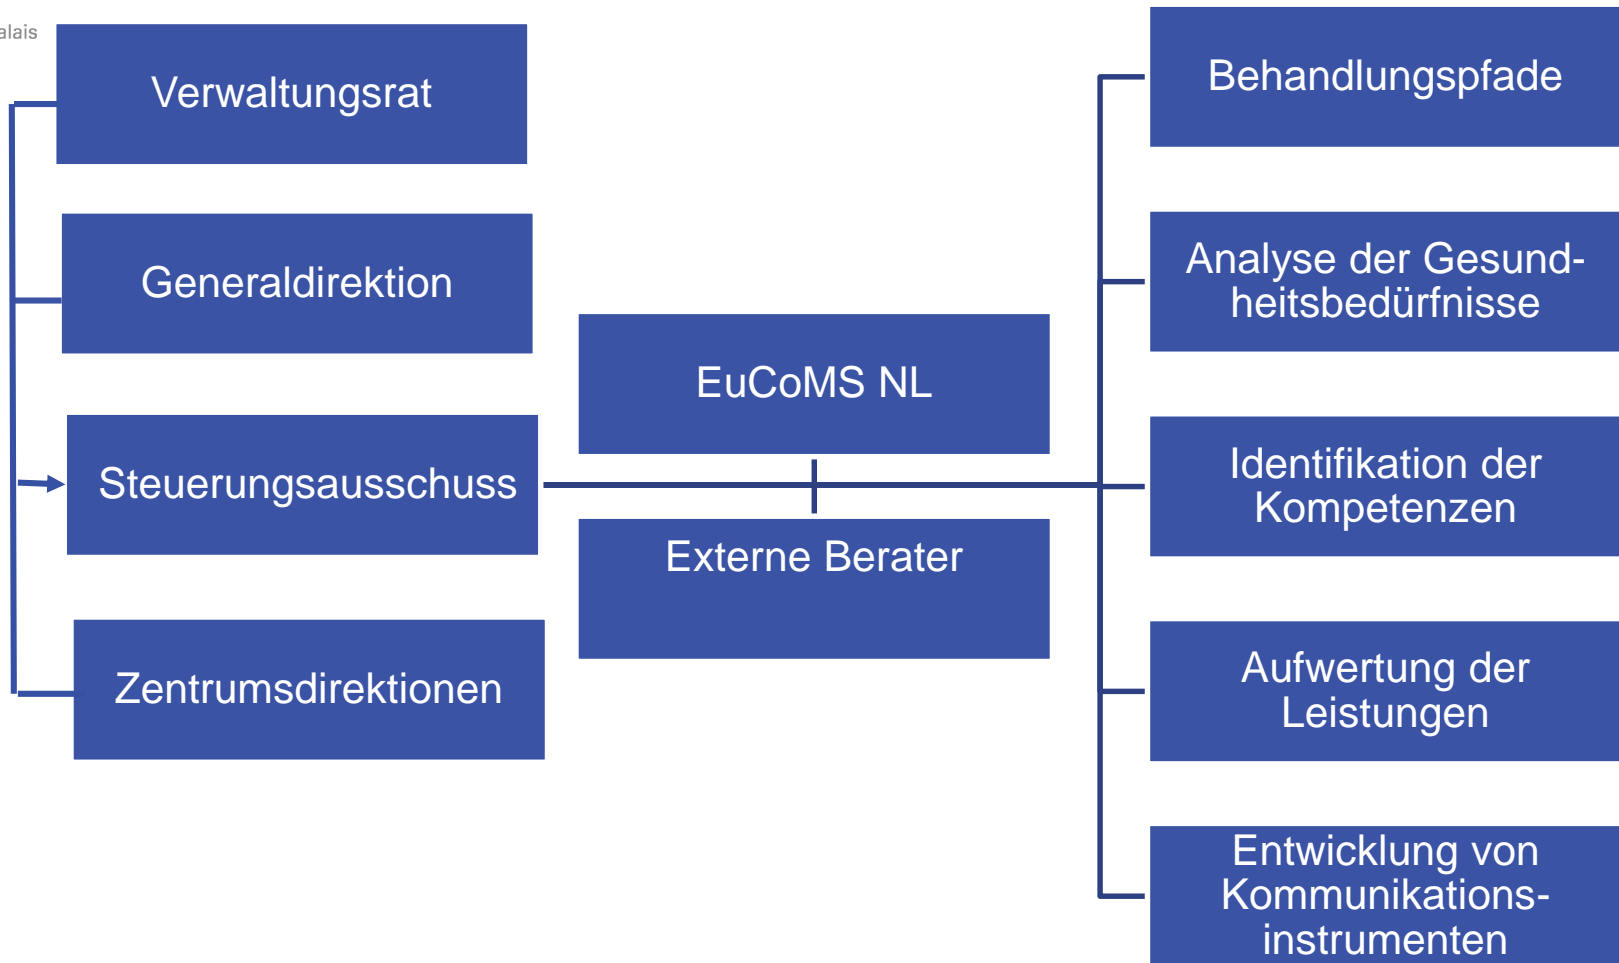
alais

Verwaltungsrat

Generaldirektion

Steuerungsausschuss

Zentrumsdirektionen

EuCoMS NL

Externe Berater

Behandlungspfade

Analyse der Gesundheitsbedürfnisse

Identifikation der Kompetenzen

Aufwertung der Leistungen

Entwicklung von Kommunikationsinstrumenten